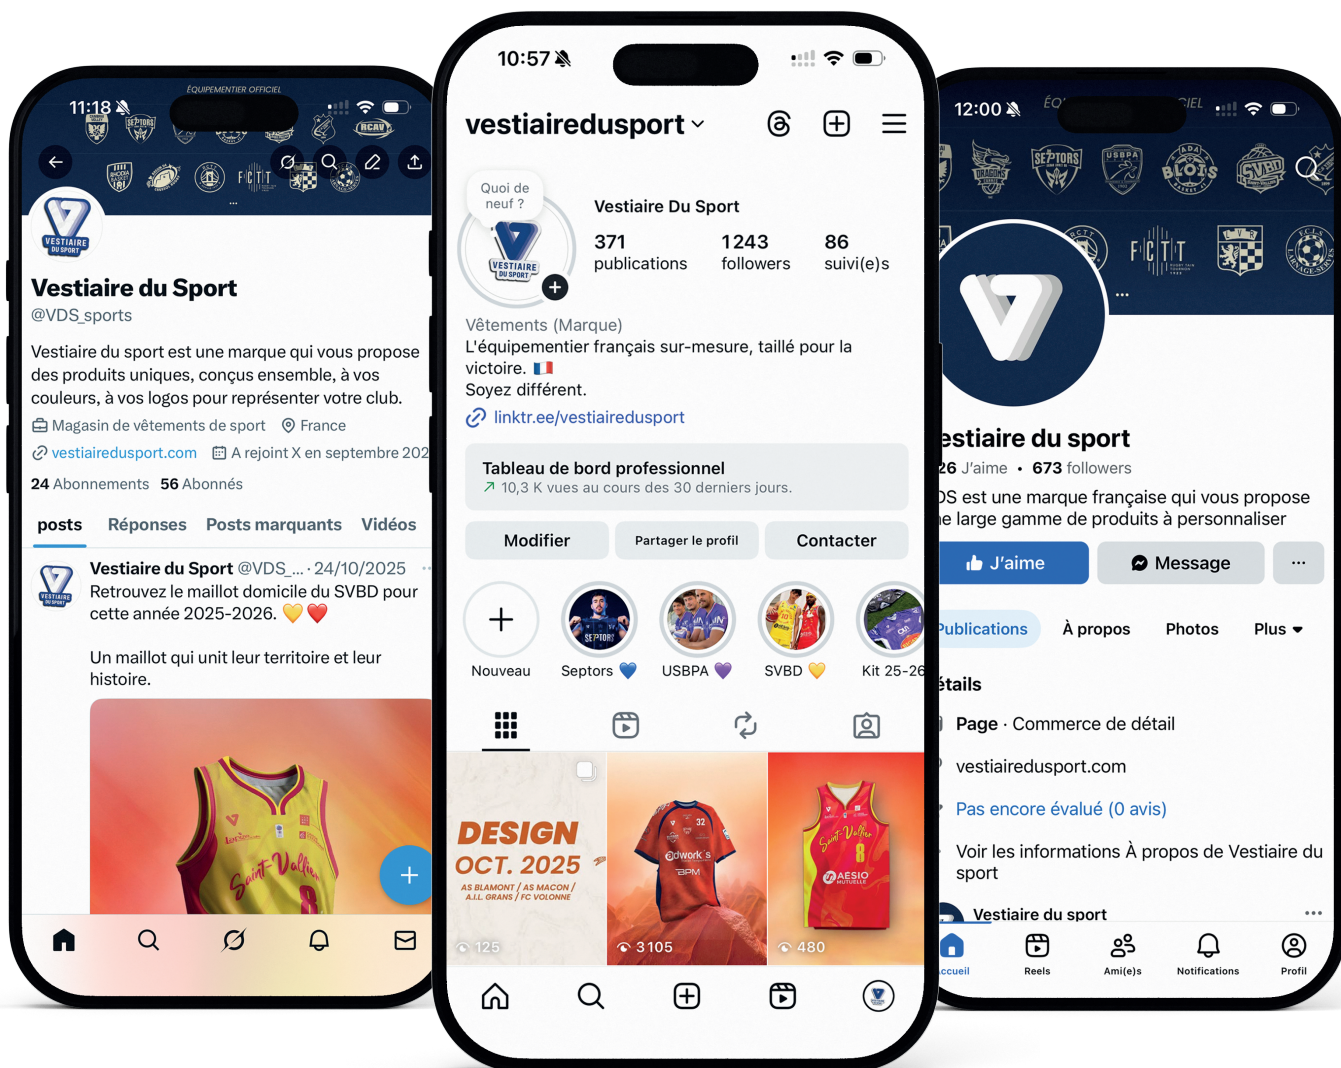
11:18

ÉQUIPEMENTIER OFFICIEL

Vestiaire du Sport
@VDS_sports

Vestiaire du sport est une marque qui vous propose des produits uniques, conçus ensemble, à vos couleurs, à vos logos pour représenter votre club.

Magasin de vêtements de sport France
vestiairedusport.com A rejoint X en septembre 202

24 Abonnements 56 Abonnés

posts Réponses Posts marquants Vidéos

Vestiaire du Sport @VDS_... · 24/10/2025
Retrouvez le maillot domicile du SVBD pour cette année 2025-2026. 💛❤️

Un maillot qui unit leur territoire et leur histoire.

10:57

vestiairedusport

Quoi de neuf ?

Vestiaire Du Sport
371 publications
1243 followers
86 suivi(e)s

Vêtements (Marque)
L'équipementier français sur-mesure, taillé pour la victoire. 🇫🇷
Soyez différent.
linktr.ee/vestiairedusport

Tableau de bord professionnel
10,3 K vues au cours des 30 derniers jours.

Modifier Partager le profil Contacter

Nouveau Septors 💙 USBPA 💜 SVBD 💛 Kit 25-26

DESIGN OCT. 2025
AS BLAMONT / AS MACON / A.L.L. GRANS / FC VOLONNE

125 3105 480

12:00

estiaire du sport
26 J'aime • 673 followers
DS est une marque française qui vous propose e large gamme de produits à personnaliser

J'aime Message ...

Publications À propos Photos Plus

étails
Page · Commerce de détail
vestiairedusport.com
Pas encore évalué (0 avis)
Voir les informations À propos de Vestiaire du sport

Vestiaire du sport

ccueil Reels Ami(e)s Notifications Profil